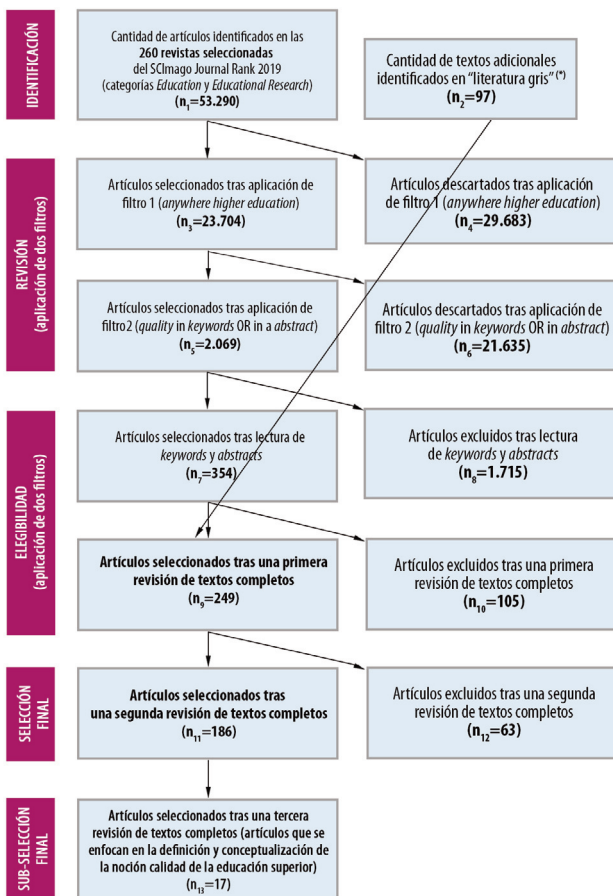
IDENTIFICACIÓN

Cantidad de artículos identificados en las **260 revistas seleccionadas** del SCImago Journal Rank 2019 (categorías *Education* y *Educational Research*) (**$n_1$=53.290**)

Cantidad de textos adicionales identificados en "literatura gris" (\*) (**$n_2$=97**)

REVISIÓN (aplicación de dos filtros)

Artículos seleccionados tras aplicación de filtro 1 (*anywhere higher education*) (**$n_3$=23.704**)

Artículos descartados tras aplicación de filtro 1 (*anywhere higher education*) (**$n_4$=29.683**)

Artículos seleccionados tras aplicación de filtro2 (*quality* in *keywords* OR in a *abstract*) (**$n_5$=2.069**)

Artículos descartados tras aplicación de filtro 2 (*quality* in *keywords* OR in *abstract*) (**$n_6$=21.635**)

ELEGIBILIDAD (aplicación de dos filtros)

Artículos seleccionados tras lectura de *keywords* y *abstracts* (**$n_7$=354**)

Artículos excluidos tras lectura de *keywords* y *abstracts* (**$n_8$=1.715**)

**Artículos seleccionados tras una primera revisión de textos completos** (**$n_9$=249**)

Artículos excluidos tras una primera revisión de textos completos (**$n_{10}$=105**)

SELECCIÓN FINAL

**Artículos seleccionados tras una segunda revisión de textos completos** (**$n_{11}$=186**)

Artículos excluidos tras una segunda revisión de textos completos (**$n_{12}$=63**)

SUB-SELECCIÓN FINAL

Artículos seleccionados tras una tercera revisión de textos completos (artículos que se enfocan en la definición y conceptualización de la noción calidad de la educación superior) (**$n_{13}$=17**)